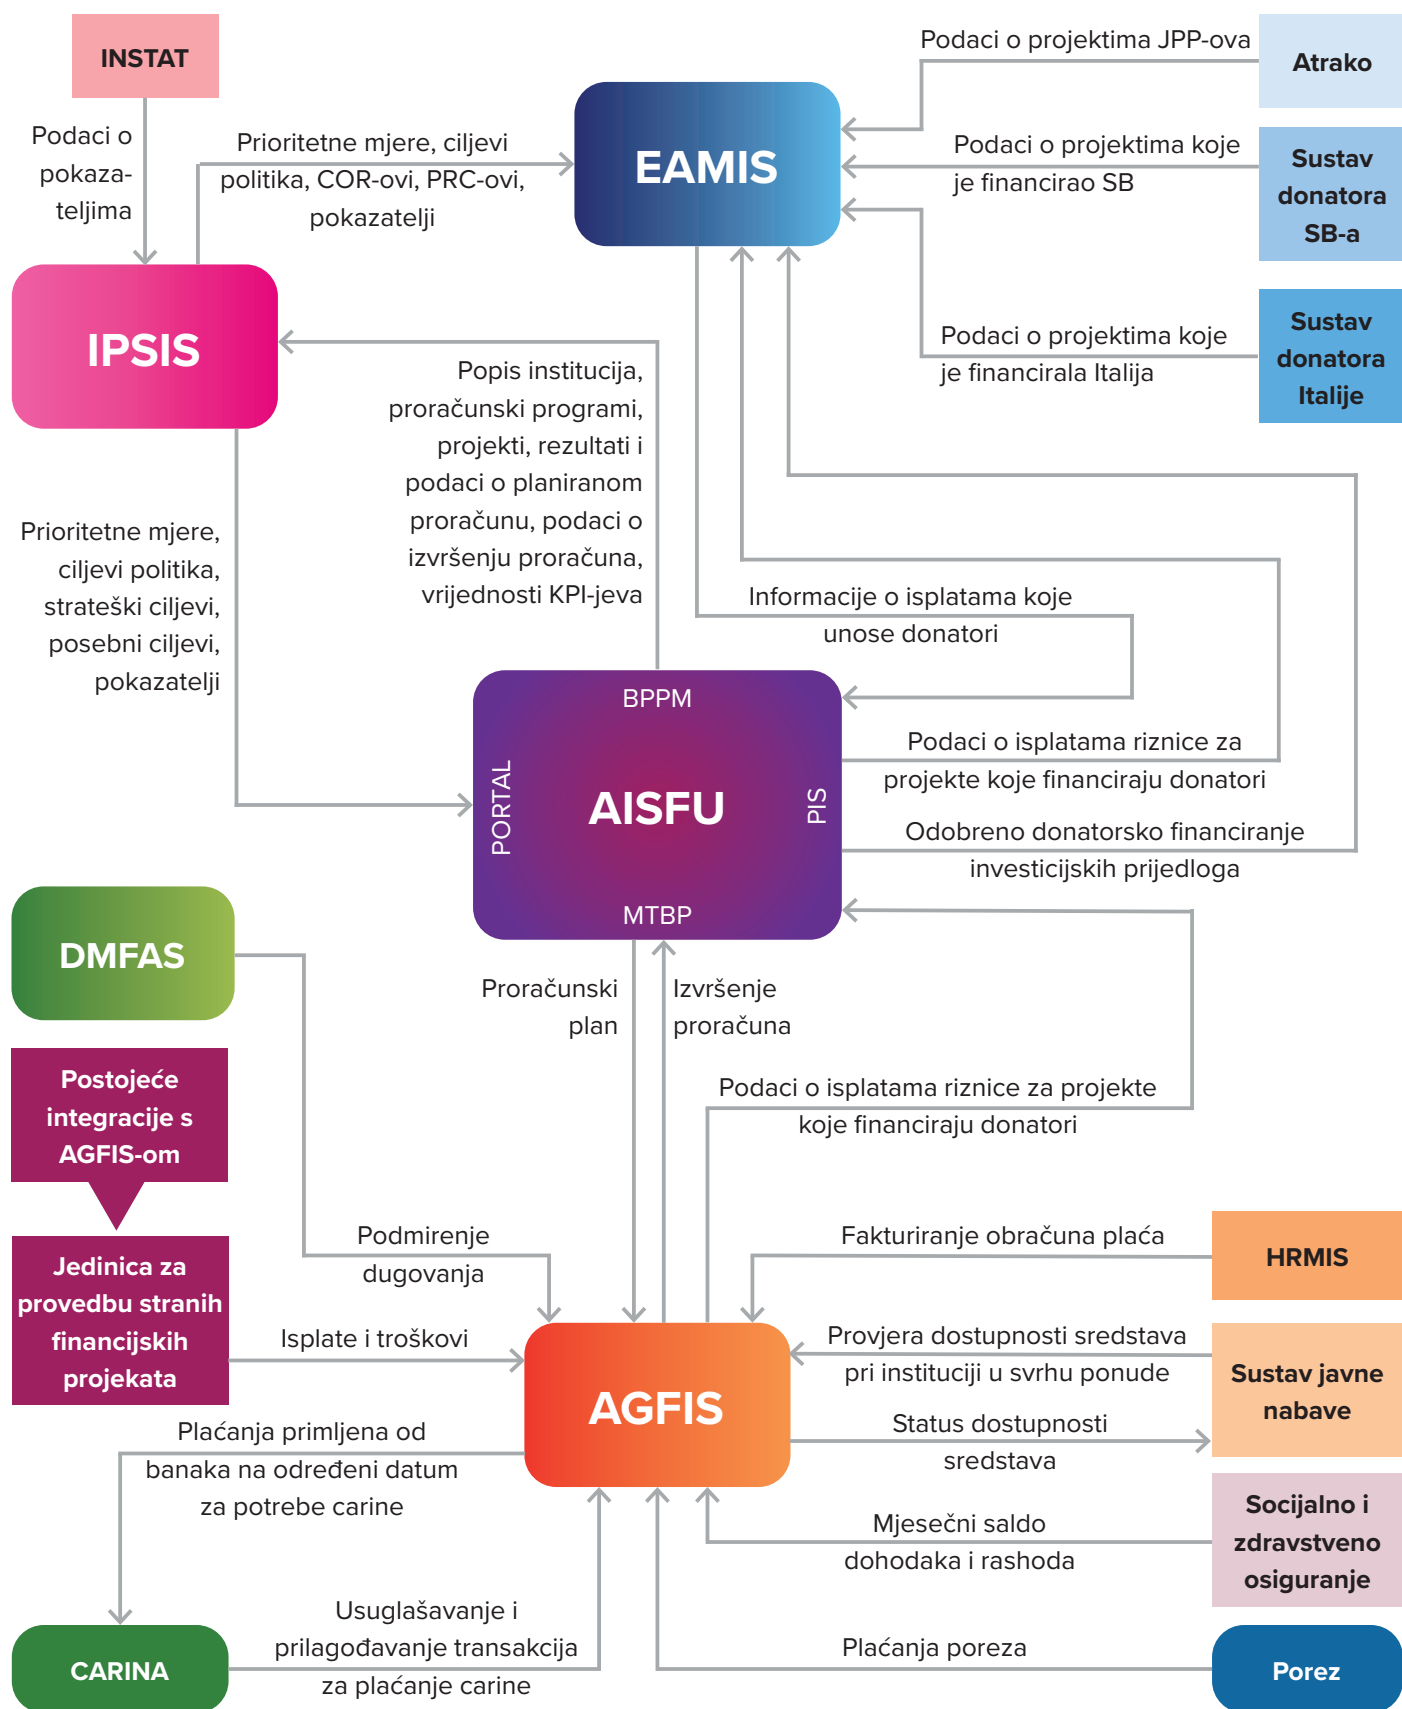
INSTAT

Podaci o pokazateljima

Prioritetne mjere, ciljevi politika, COR-ovi, PRC-ovi, pokazatelji

EAMIS

Podaci o projektima JPP-ova

Atrako

Podaci o projektima koje je financirao SB

Sustav donatora SB-a

Podaci o projektima koje je financirala Italija

Sustav donatora Italije

IPSIS

Popis institucija, proračunski programi, projekti, rezultati i podaci o planiranom proračunu, podaci o izvršenju proračuna, vrijednosti KPI-jeva

Prioritetne mjere, ciljevi politika, strateški ciljevi, posebni ciljevi, pokazatelji

Informacije o isplatama koje unose donatori

BPPM

PORTAL

AISFU

PIS

MTBP

Podaci o isplatama riznice za projekte koje financiraju donatori

Odobreno donatorsko financiranje investicijskih prijedloga

DMFAS

Postojeće integracije s AGFIS-om

Jedinica za provedbu stranih financijskih projekata

Proračunski plan

Izvršenje proračuna

Podaci o isplatama riznice za projekte koje financiraju donatori

Podmirenje dugovanja

Fakturiranje obračuna plaća

HRMIS

Isplate i troškovi

Provjera dostupnosti sredstava pri instituciji u svrhu ponude

Sustav javne nabave

AGFIS

Plaćanja primljena od banaka na određeni datum za potrebe carine

Status dostupnosti sredstava

Mjesečni saldo dohodaka i rashoda

Socijalno i zdravstveno osiguranje

Usuglašavanje i prilagođavanje transakcija za plaćanje carine

Plaćanja poreza

CARINA

Porez